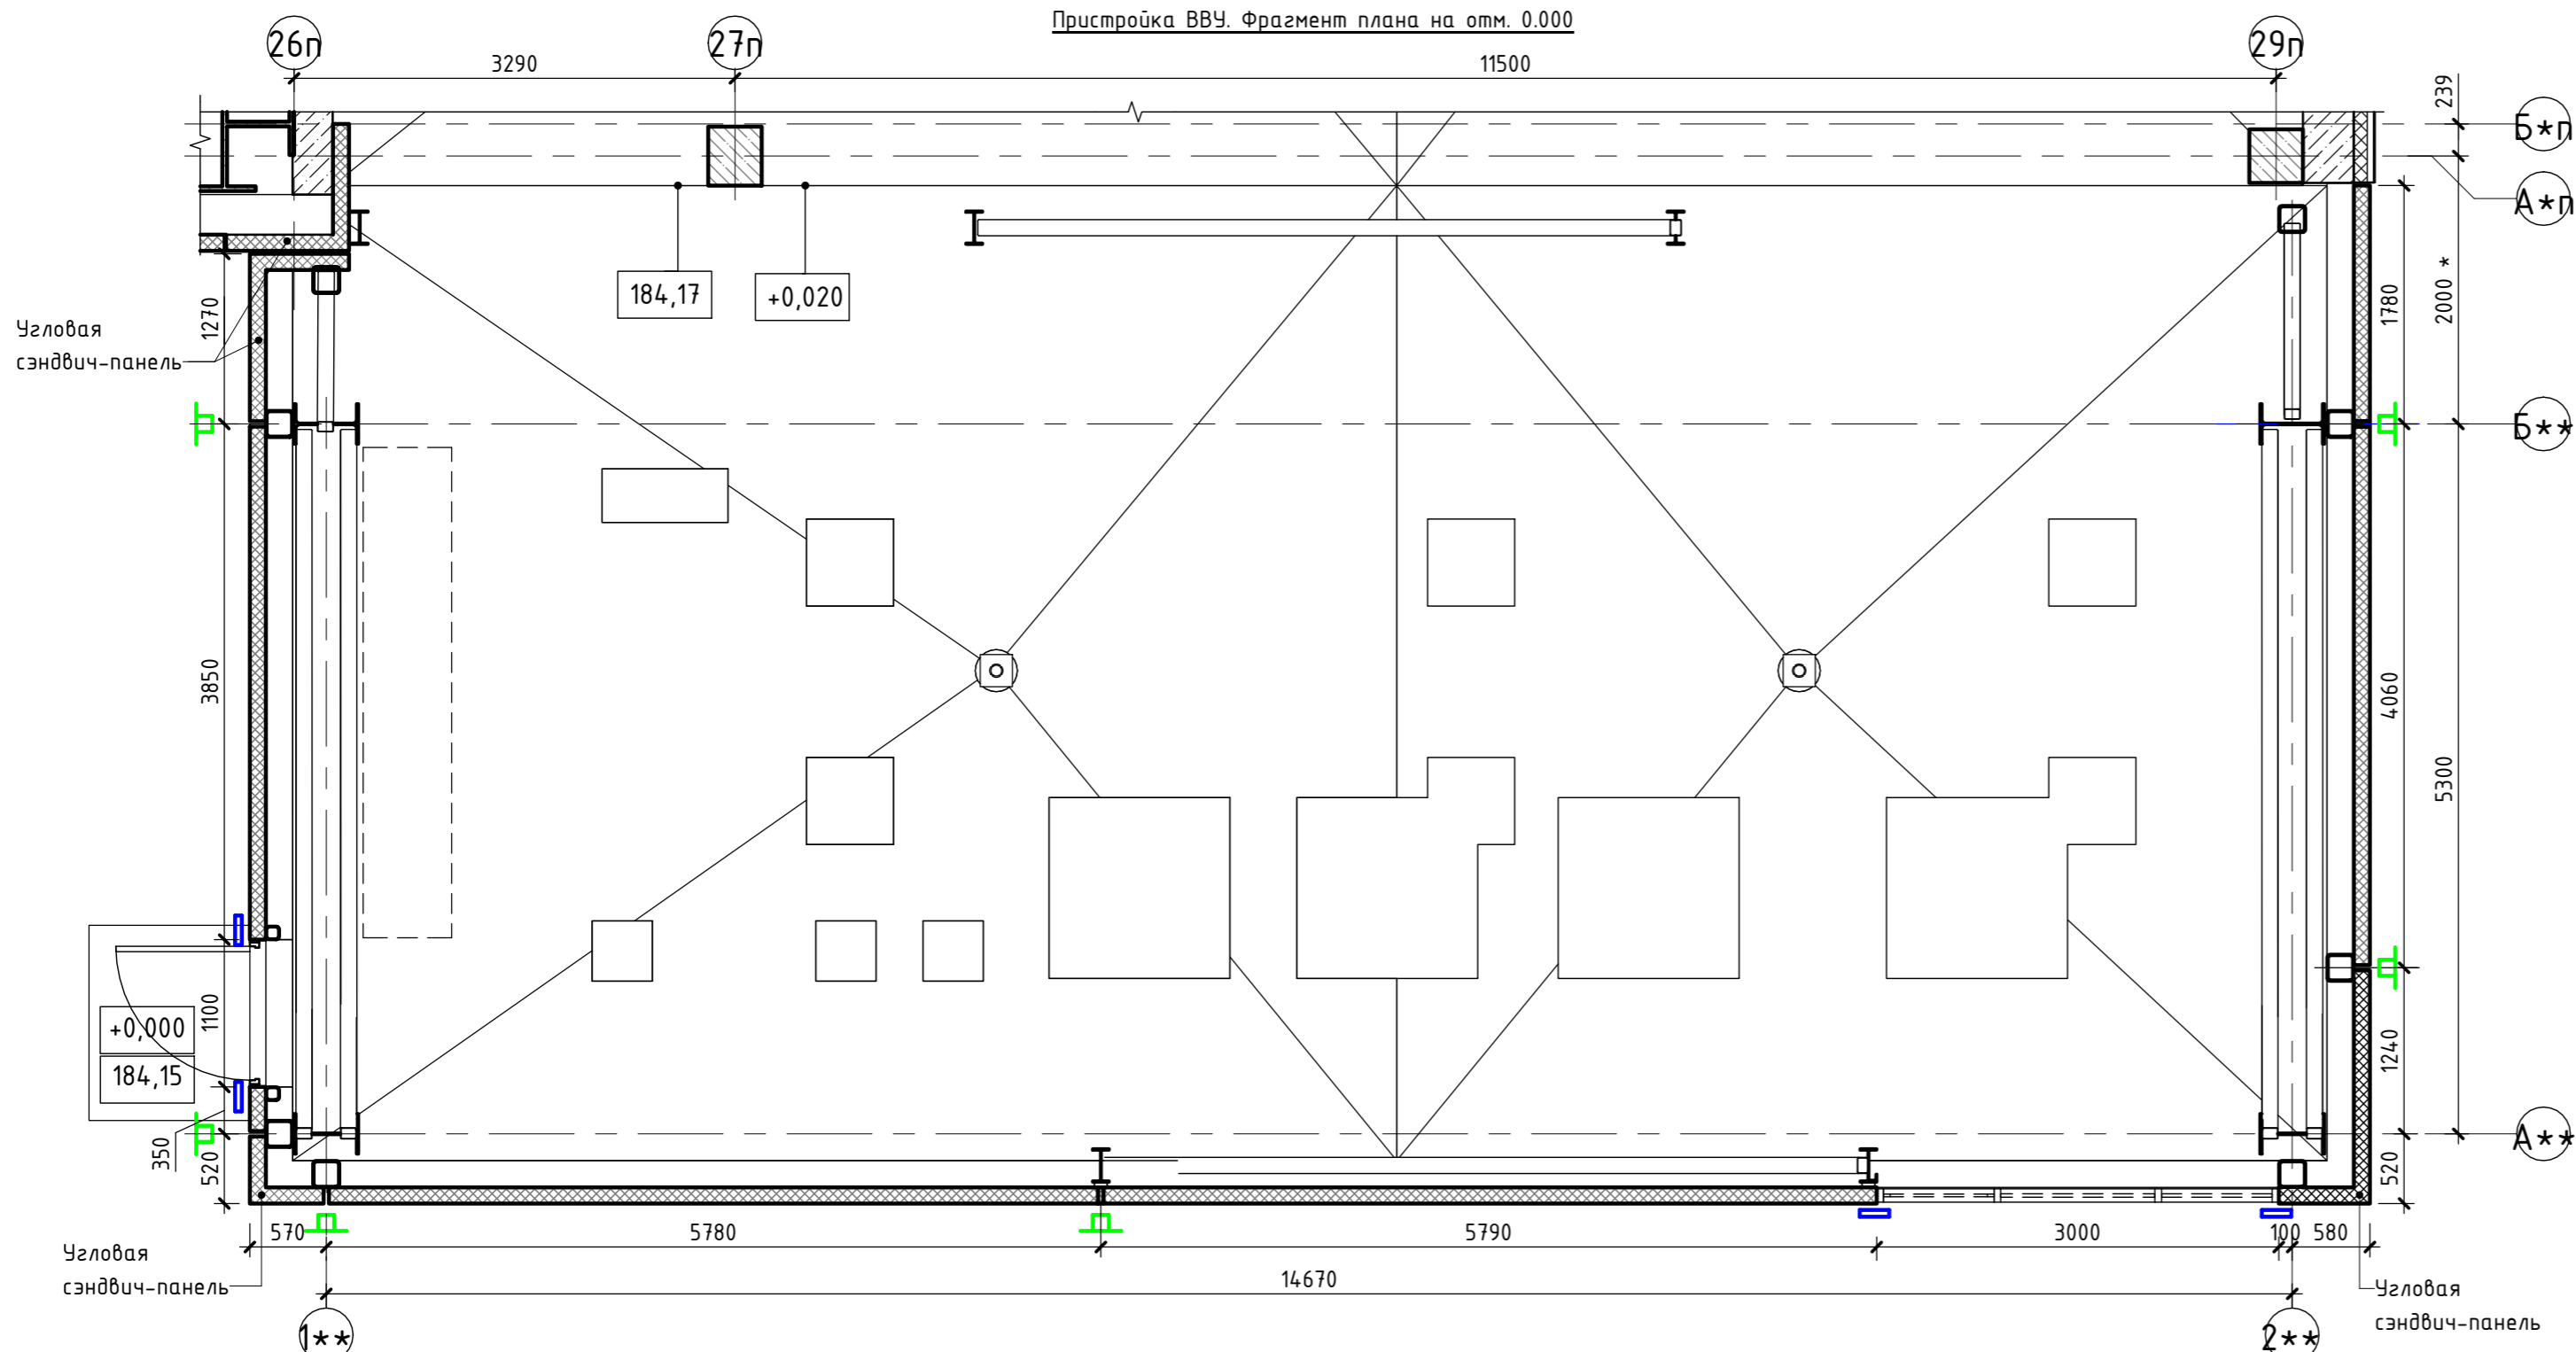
Пристройка ВВУ. Фрагмент плана на отм. 0.000

26п
27п
29п

3290
11500

239
Б*п
А*п
2000 *
1780

184,17
+0,020

Угловая сэндвич-панель

1270

Б**

3850

4060
5300

1100
+0,000
184,15

1240

350
520

А**

520

570
5780
5790
3000
100
580

14670

Угловая сэндвич-панель

Угловая сэндвич-панель

1**
2**